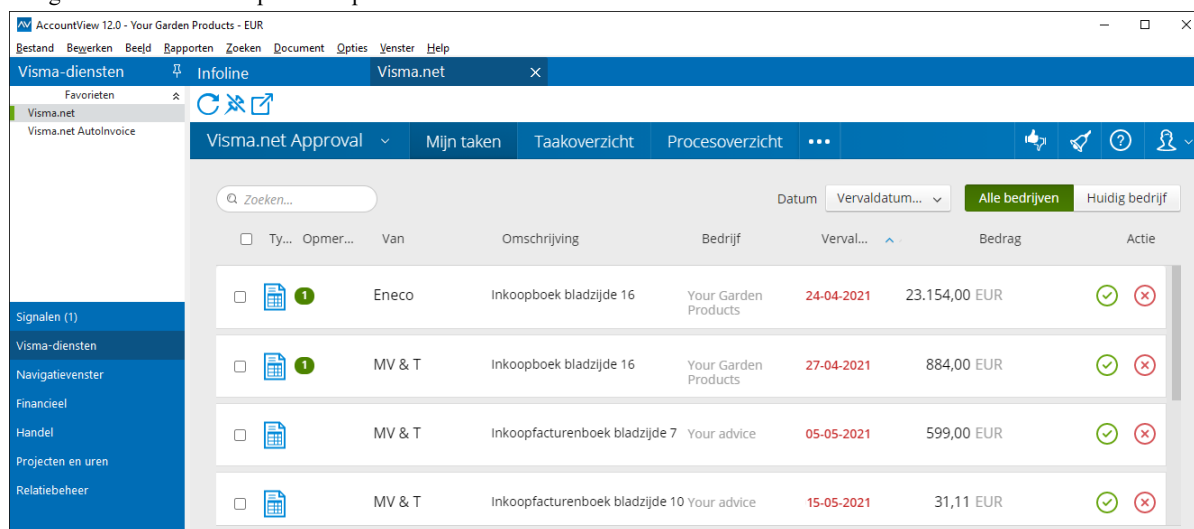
AccountView 12.0 - Your Garden Products - EUR

Bestand Bewerken Beeld Rapporten Zoeken Document Opties Venster Help

Visma-diensten

Favorieten

Visma.net

Visma.net AutoInvoice

Infoline

Visma.net

Visma.net Approval

Mijn taken

Taakoverzicht

Procesoverzicht

•••

Zoeken...

Datum

Vervaldatum...

Alle bedrijven

Huidig bedrijf

| | Ty... | Opmer... | Van | Omschrijving | Bedrijf | Verval... | Bedrag | Actie |
|---|---|---|---|---|---|---|---|---|
| | | 1 | Eneco | Inkoopboek bladzijde 16 | Your Garden Products | 24-04-2021 | 23.154,00 EUR | |
| | | 1 | MV & T | Inkoopboek bladzijde 16 | Your Garden Products | 27-04-2021 | 884,00 EUR | |
| | | | MV & T | Inkoopfacturenboek bladzijde 7 | Your advice | 05-05-2021 | 599,00 EUR | |
| | | | MV & T | Inkoopfacturenboek bladzijde 10 | Your advice | 15-05-2021 | 31,11 EUR | |

Signalen (1)

Visma-diensten

Navigatievenster

Financieel

Handel

Projecten en uren

Relatiebeheer